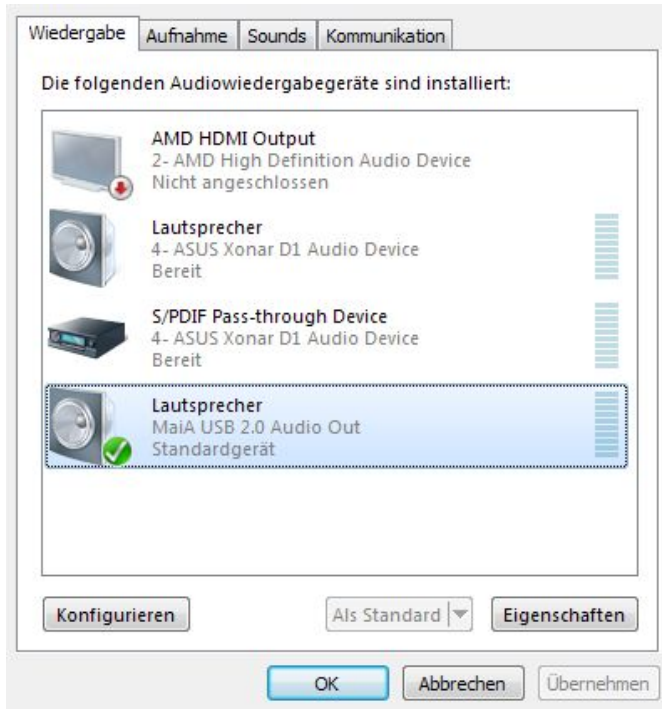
Wiedergabe Aufnahme Sounds Kommunikation

Die folgenden Audiowiedergabegeräte sind installiert:

AMD HDMI Output
2- AMD High Definition Audio Device
Nicht angeschlossen

Lautsprecher
4- ASUS Xonar D1 Audio Device
Bereit

S/PDIF Pass-through Device
4- ASUS Xonar D1 Audio Device
Bereit

Lautsprecher
MaiA USB 2.0 Audio Out
Standardgerät

Konfigurieren Als Standard Eigenschaften

OK Abbrechen Übernehmen